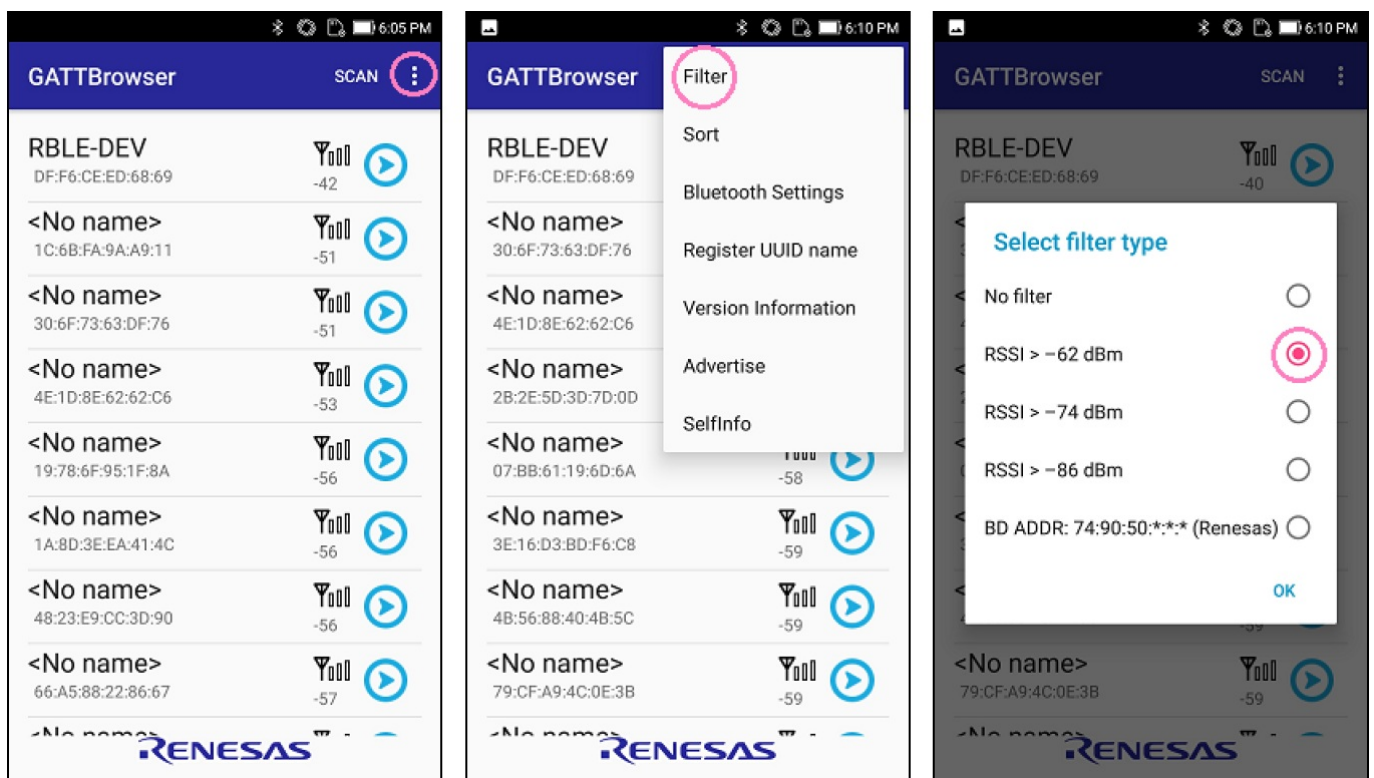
6:05 PM

GATTBrowser SCAN

RBLE-DEV
DF:F6:CE:ED:68:69
-42

<No name>
1C:6B:FA:9A:A9:11
-51

<No name>
30:6F:73:63:DF:76
-51

<No name>
4E:1D:8E:62:62:C6
-53

<No name>
19:78:6F:95:1F:8A
-56

<No name>
1A:8D:3E:EA:41:4C
-56

<No name>
48:23:E9:CC:3D:90
-56

<No name>
66:A5:88:22:86:67
-57

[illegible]

RENESAS

6:10 PM

GATTBrowser

Filter
Sort
Bluetooth Settings
Register UUID name
Version Information
Advertise
SelfInfo

RBLE-DEV
DF:F6:CE:ED:68:69

<No name>
30:6F:73:63:DF:76

<No name>
4E:1D:8E:62:62:C6

<No name>
2B:2E:5D:3D:7D:0D

<No name>
07:BB:61:19:6D:6A
-58

<No name>
3E:16:D3:BD:F6:C8
-59

<No name>
4B:56:88:40:4B:5C
-59

<No name>
79:CF:A9:4C:0E:3B
-59

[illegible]

RENESAS

6:10 PM

GATTBrowser SCAN

RBLE-DEV
DF:F6:CE:ED:68:69
-40

Select filter type
No filter
RSSI > −62 dBm
RSSI > −74 dBm
RSSI > −86 dBm
BD ADDR: 74:90:50:*:*:* (Renesas)
OK

-59

<No name>
79:CF:A9:4C:0E:3B
-59

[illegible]

RENESAS